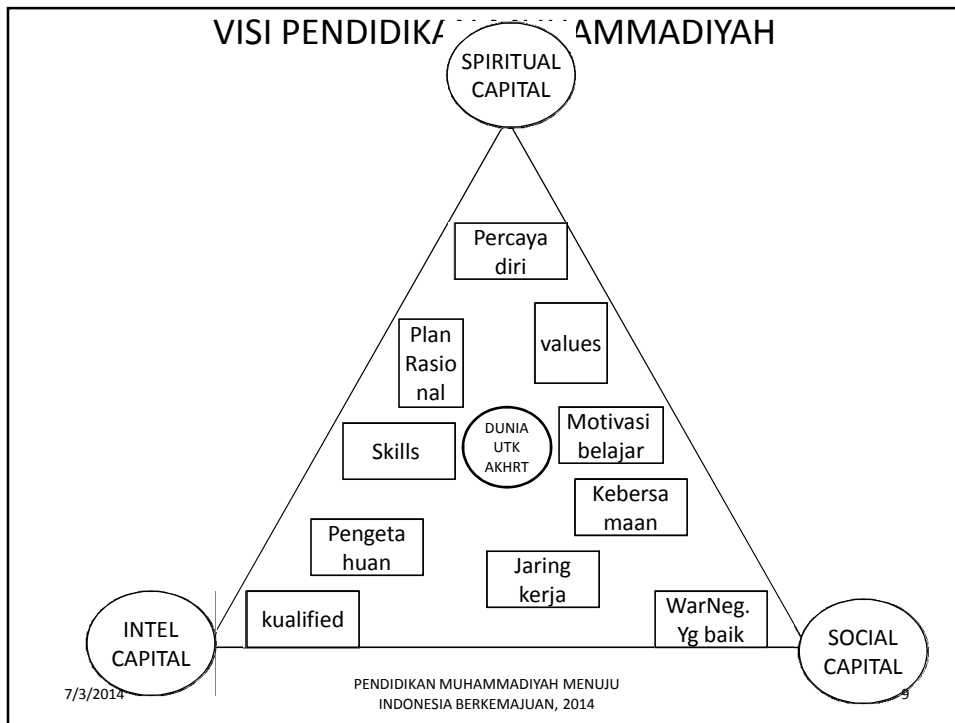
VISI PENDIDIKA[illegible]AMMADIYAH

SPIRITUAL CAPITAL

Percaya diri

Plan Rasional

values

DUNIA UTK AKHRT

Skills

Motivasi belajar

Kebersamaan

Pengetahuan

Jaring kerja

kualified

WarNeg. Yg baik

INTEL CAPITAL

SOCIAL CAPITAL

7/3/2014

PENDIDIKAN MUHAMMADIYAH MENUJU INDONESIA BERKEMAJUAN, 2014

9